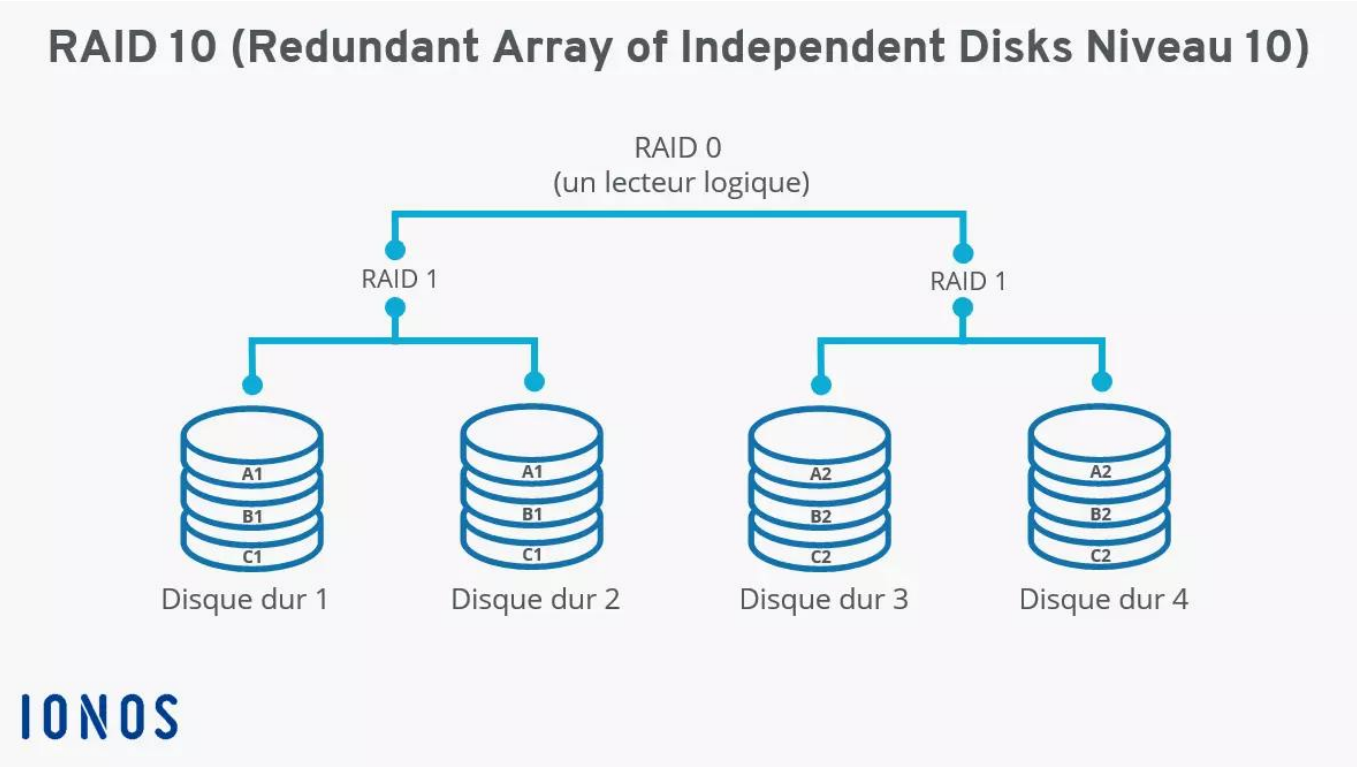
RAID 10 (Redundant Array of Independent Disks Niveau 10)

RAID 0
(un lecteur logique)

RAID 1

RAID 1

A1
B1
C1
Disque dur 1

A1
B1
C1
Disque dur 2

A2
B2
C2
Disque dur 3

A2
B2
C2
Disque dur 4

IONOS